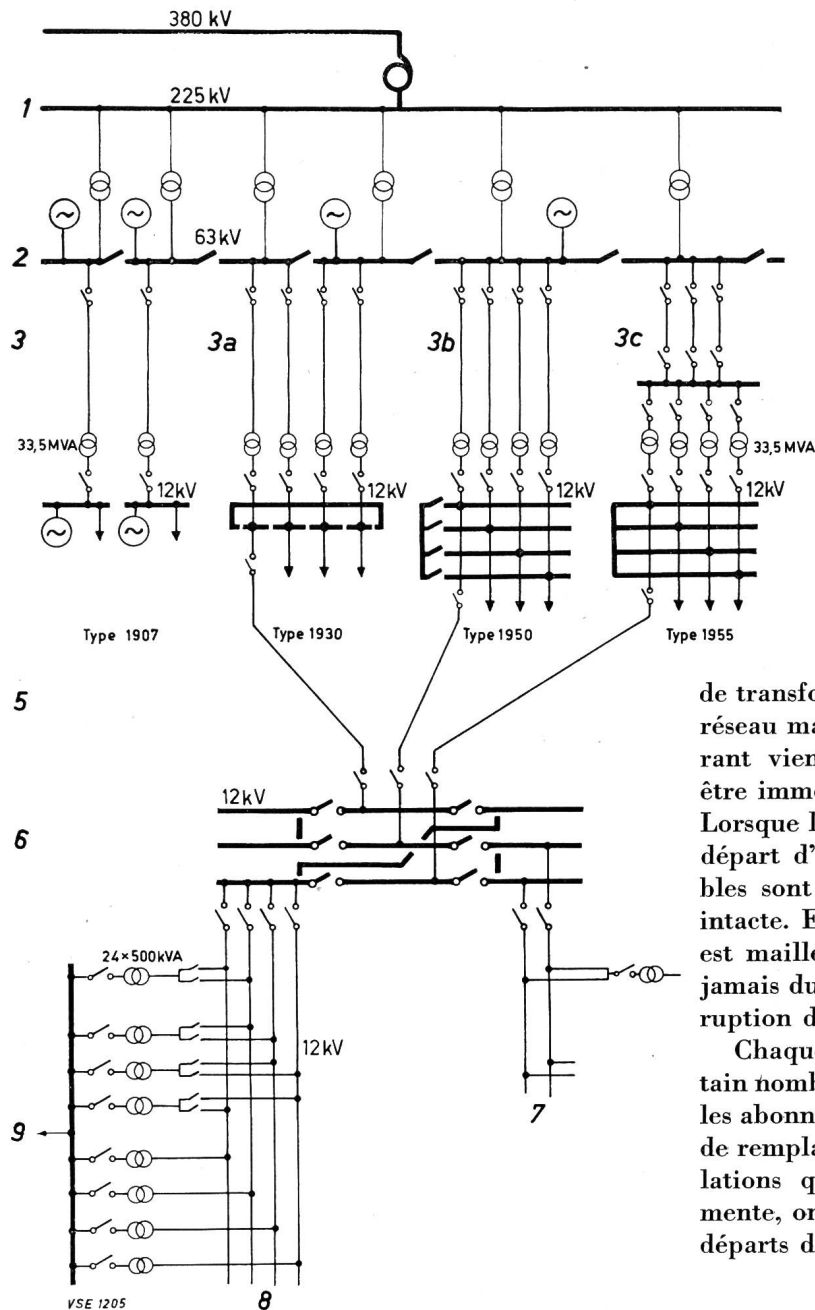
380 kV

1 225 kV

2 63 kV

3 3a 3b 3c

33,5 MVA 33,5 MVA

12 kV 12 kV 12 kV 12 kV

Type 1907 Type 1930 Type 1950 Type 1955

5

12 kV

6

24×500 kVA

12 kV

9

7

8

VSE 1205

de transfo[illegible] réseau ma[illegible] rant vien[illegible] être imme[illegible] Lorsque l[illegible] départ d'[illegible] bles sont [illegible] intacte. E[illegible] est maille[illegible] jamais du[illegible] ruption d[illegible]

Chaqu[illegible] tain nomb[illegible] les abonn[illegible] de rempla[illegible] lations q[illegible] mente, or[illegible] départs d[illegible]